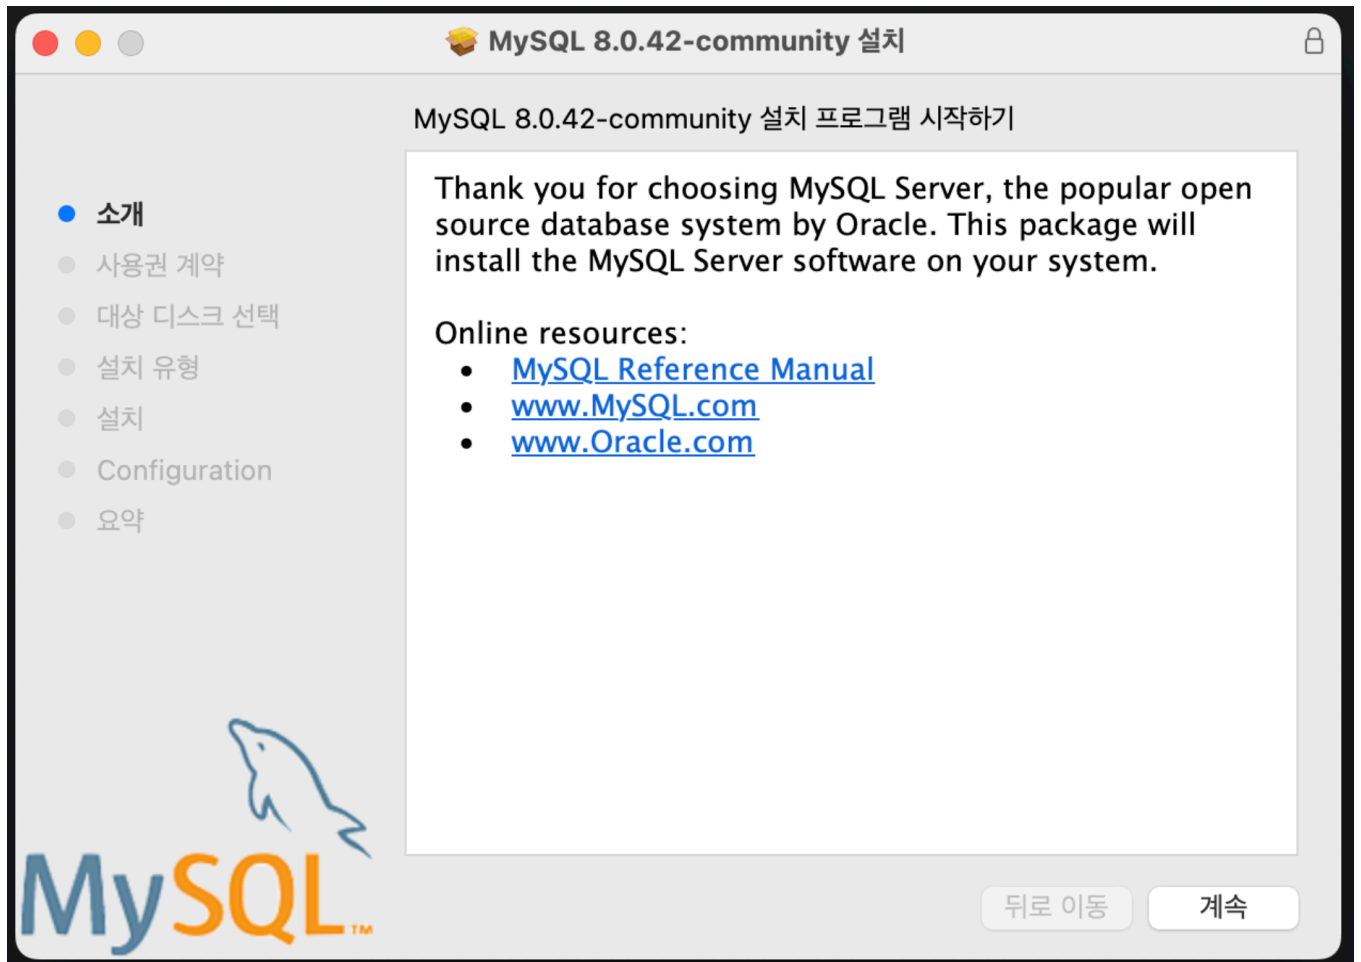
MySQL 8.0.42-community 설치

MySQL 8.0.42-community 설치 프로그램 시작하기

소개
사용권 계약
대상 디스크 선택
설치 유형
설치
Configuration
요약

Thank you for choosing MySQL Server, the popular open source database system by Oracle. This package will install the MySQL Server software on your system.

Online resources:
- MySQL Reference Manual
- www.MySQL.com
- www.Oracle.com

MySQL™

뒤로 이동
계속